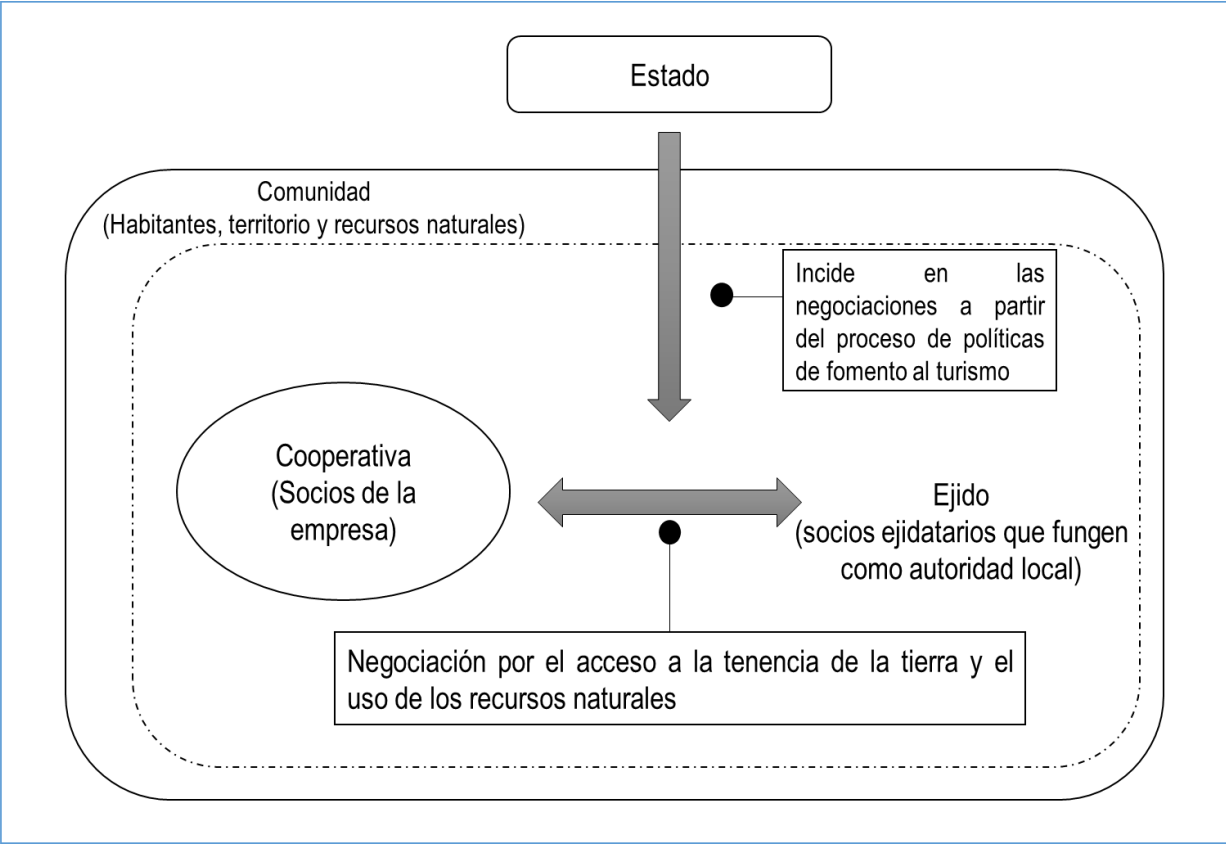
Estado

Comunidad
(Habitantes, territorio y recursos naturales)

Incide en las negociaciones a partir del proceso de políticas de fomento al turismo

Cooperativa
(Socios de la empresa)

Ejido
(socios ejidatarios que fungen como autoridad local)

Negociación por el acceso a la tenencia de la tierra y el uso de los recursos naturales